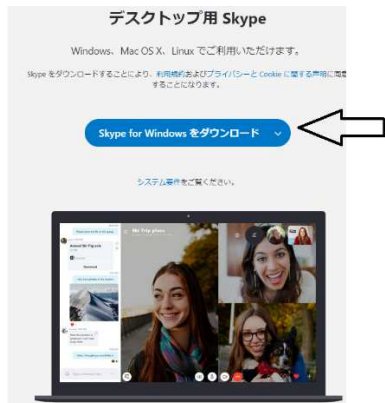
デスクトップ用 Skype

Windows、Mac OS X、Linux でご利用いただけます。

Skype をダウンロードすることにより、利用規約およびプライバシーと Cookie に関する声明に同意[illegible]することになります。

Skype for Windows をダウンロード

システム要件をご覧ください。